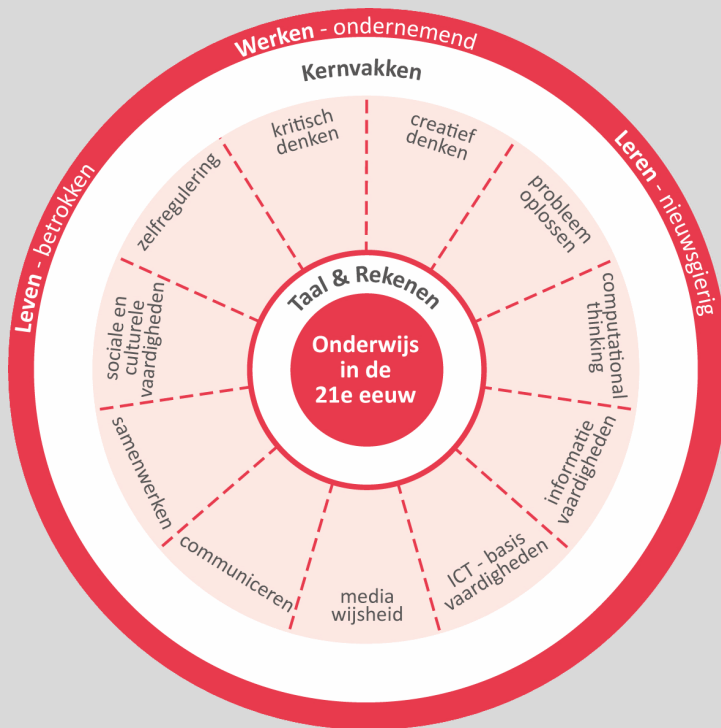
Werken - ondernemend

Leren - nieuwsgierig

Leven - betrokken

Kernvakken

kritisch denken

creatief denken

probleem oplossen

computational thinking

informatie vaardigheden

ICT - basis vaardigheden

media wijsheid

communiceren

samenwerken

sociale en culturele vaardigheden

zelfregulering

Taal & Rekenen

Onderwijs in de 21e eeuw